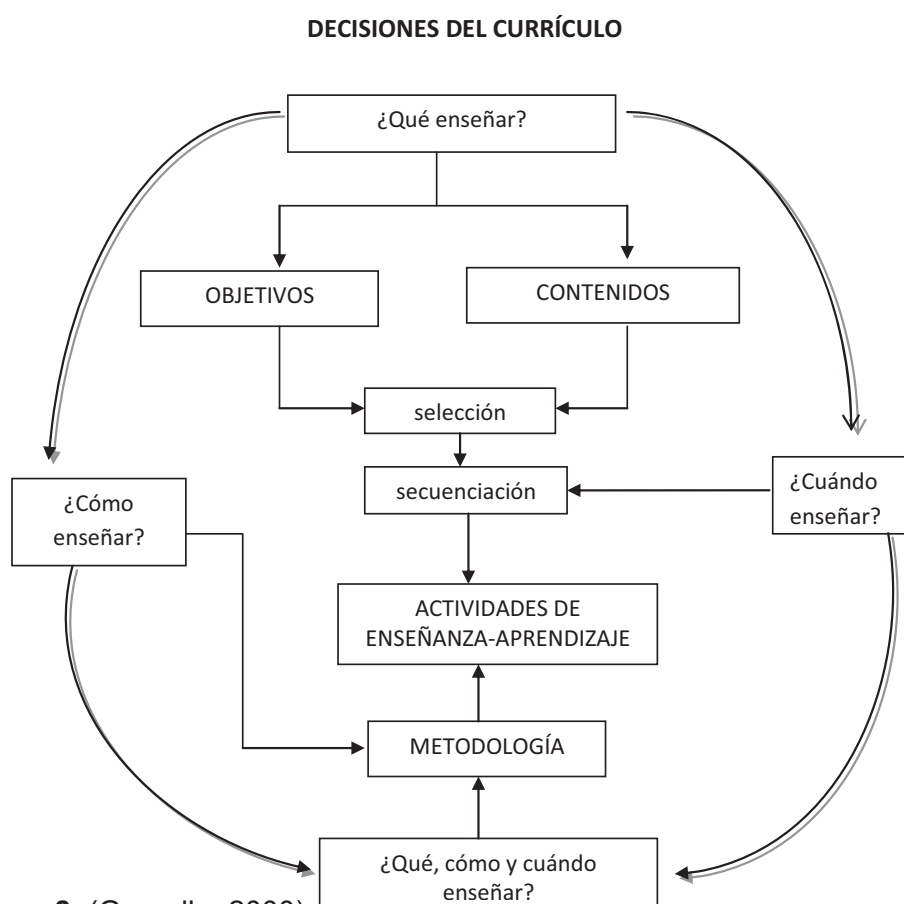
DECISIONES DEL CURRÍCULO

¿Qué enseñar?

OBJETIVOS

CONTENIDOS

selección

secuenciación

¿Cómo enseñar?

¿Cuándo enseñar?

ACTIVIDADES DE ENSEÑANZA-APRENDIZAJE

METODOLOGÍA

¿Qué, cómo y cuándo enseñar?

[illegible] (Gonzalez, 2000)